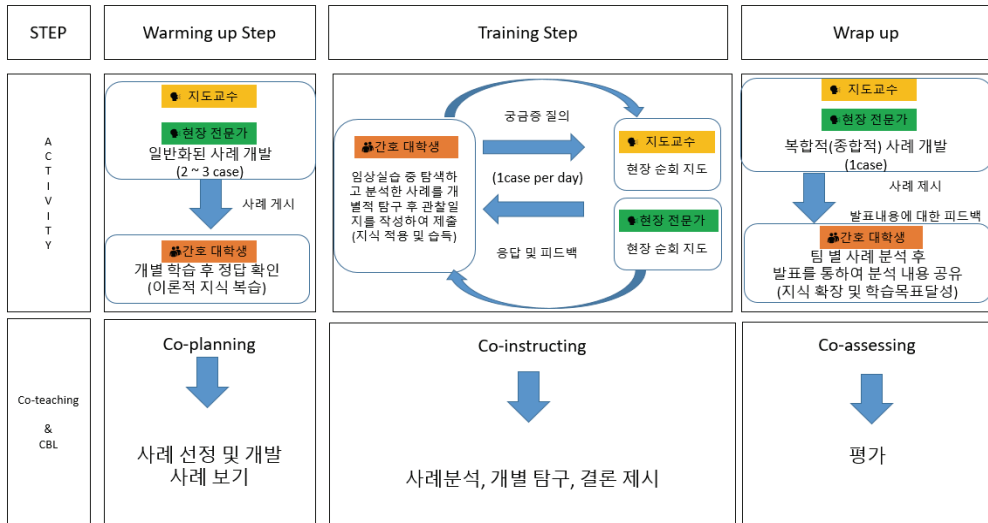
STEP

Warming up Step

Training Step

Wrap up

A C T I V I T Y

지도교수

현장 전문가

일반화된 사례 개발 (2 ~ 3 case)

사례 게시

간호 대학생

개별 학습 후 정답 확인 (이론적 지식 복습)

간호 대학생

임상실습 중 탐색하고 분석한 사례를 개별적 탐구 후 관찰일지를 작성하여 제출 (지식 적용 및 습득)

궁금증 질의

(1case per day)

응답 및 피드백

지도교수

현장 순회 지도

현장 전문가

현장 순회 지도

지도교수

현장 전문가

복합적(종합적) 사례 개발 (1case)

사례 제시

발표내용에 대한 피드백

간호 대학생

팀 별 사례 분석 후 발표를 통하여 분석 내용 공유 (지식 확장 및 학습목표달성)

Co-teaching & CBL

Co-planning

사례 선정 및 개발
사례 보기

Co-instructing

사례분석, 개별 탐구, 결론 제시

Co-assessing

평가